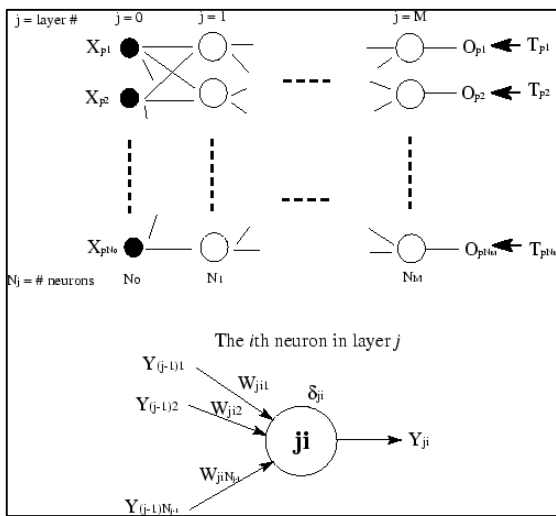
j = layer #
j = 0
j = 1
j = M

$X_{p1}$
$X_{p2}$
$X_{pN_0}$

$O_{p1}$ $T_{p1}$
$O_{p2}$ $T_{p2}$
$O_{pN_M}$ $T_{pN_M}$

$N_j$ = # neurons
No
$N_1$
$N_M$

The *i*th neuron in layer *j*

$Y_{(j-1)1}$
$Y_{(j-1)2}$
$Y_{(j-1)N_{j-1}}$
$W_{ji1}$
$W_{ji2}$
$W_{jiN_{j-1}}$
$\delta_{ji}$
ji
$Y_{ji}$